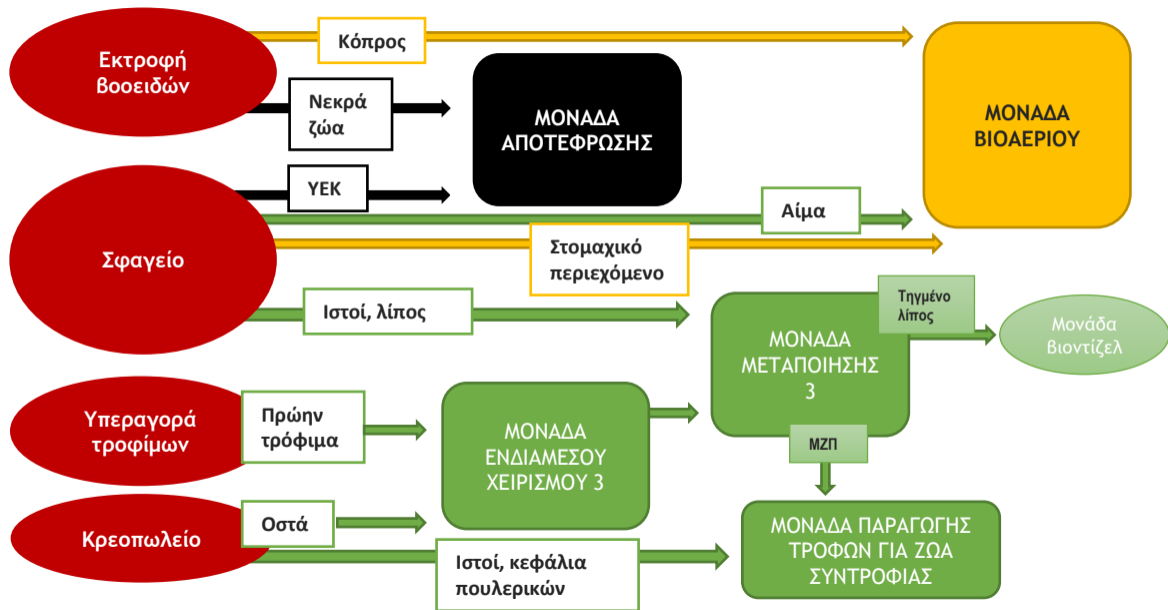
Εκτροφή βοοειδών

Κόπρος

Νεκρά ζώα

ΜΟΝΑΔΑ ΑΠΟΤΕΦΡΩΣΗΣ

ΜΟΝΑΔΑ ΒΙΟΑΕΡΙΟΥ

ΥΕΚ

Αίμα

Σφαγείο

Στομαχικό περιεχόμενο

Ιστοί, λίπος

Τηγμένο λίπος

ΜΟΝΑΔΑ ΜΕΤΑΠΟΙΗΣΗΣ 3

Μονάδα Βιοντίζελ

Υπεραγορά τροφίμων

Πρώην τρόφιμα

ΜΟΝΑΔΑ ΕΝΔΙΑΜΕΣΟΥ ΧΕΙΡΙΣΜΟΥ 3

ΜΖΠ

Κρεοπωλείο

Οστά

Ιστοί, κεφάλια πουλερικών

ΜΟΝΑΔΑ ΠΑΡΑΓΩΓΗΣ ΤΡΟΦΩΝ ΓΙΑ ΖΩΑ ΣΥΝΤΡΟΦΙΑΣ